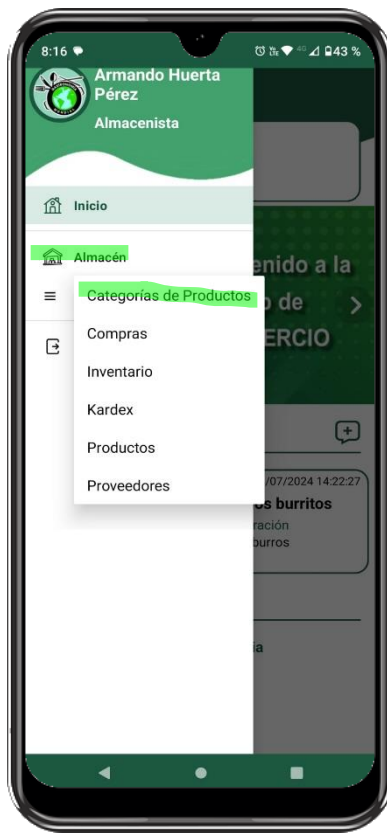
8:16 43 %

Armando Huerta Pérez

Almacenista

Inicio

Almacén

Categorías de Productos

Compras

Inventario

Kardex

Productos

Proveedores

enido a la
o de
ERCIO

/07/2024 14:22:27
s burritos
ración
urros

a